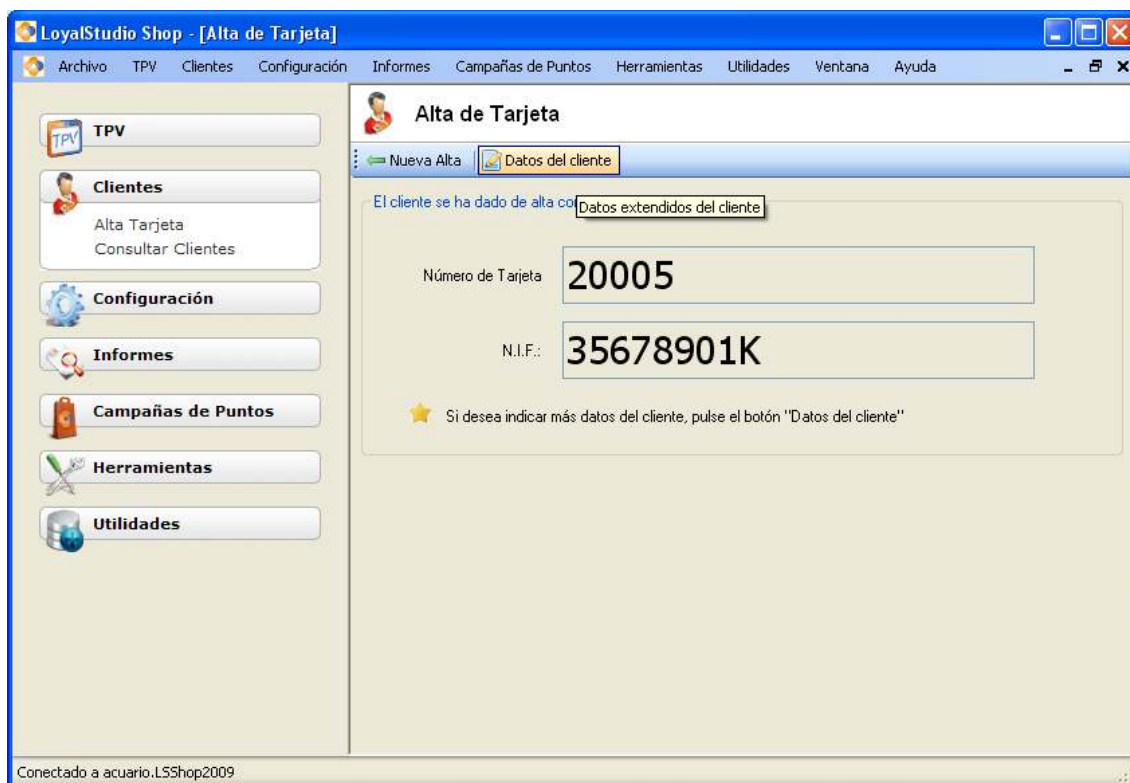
LoyalStudio Shop - [Alta de Tarjeta]

Archivo TPV Clientes Configuración Informes Campañas de Puntos Herramientas Utilidades Ventana Ayuda

TPV

Clientes
Alta Tarjeta
Consultar Clientes

Configuración

Informes

Campañas de Puntos

Herramientas

Utilidades

Alta de Tarjeta

Nueva Alta | Datos del cliente

El cliente se ha dado de alta co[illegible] Datos extendidos del cliente

Número de Tarjeta 20005

N.I.F.: 35678901K

Si desea indicar más datos del cliente, pulse el botón "Datos del cliente"

Conectado a acuario.LSShop2009